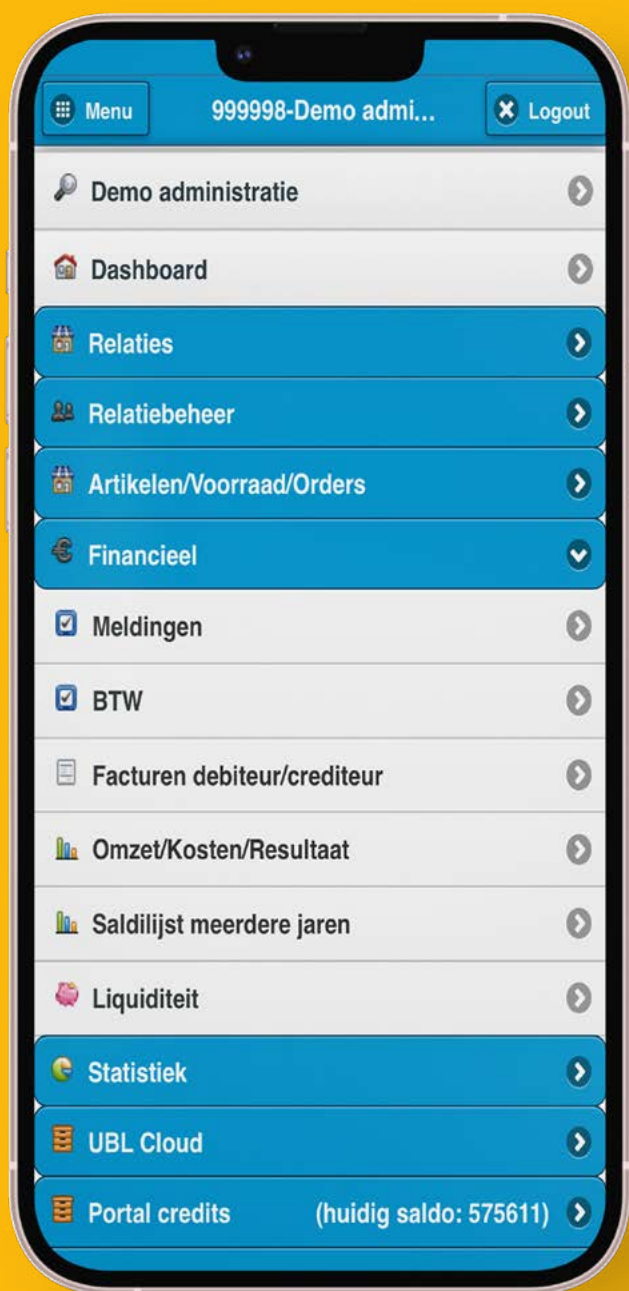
Menu
999998-Demo admi...
Logout

Demo administratie
Dashboard
Relaties
Relatiebeheer
Artikelen/Voorraad/Orders
Financieel
Meldingen
BTW
Facturen debiteur/crediteur
Omzet/Kosten/Resultaat
Saldilijst meerdere jaren
Liquiditeit
Statistiek
UBL Cloud
Portal credits (huidig saldo: 575611)